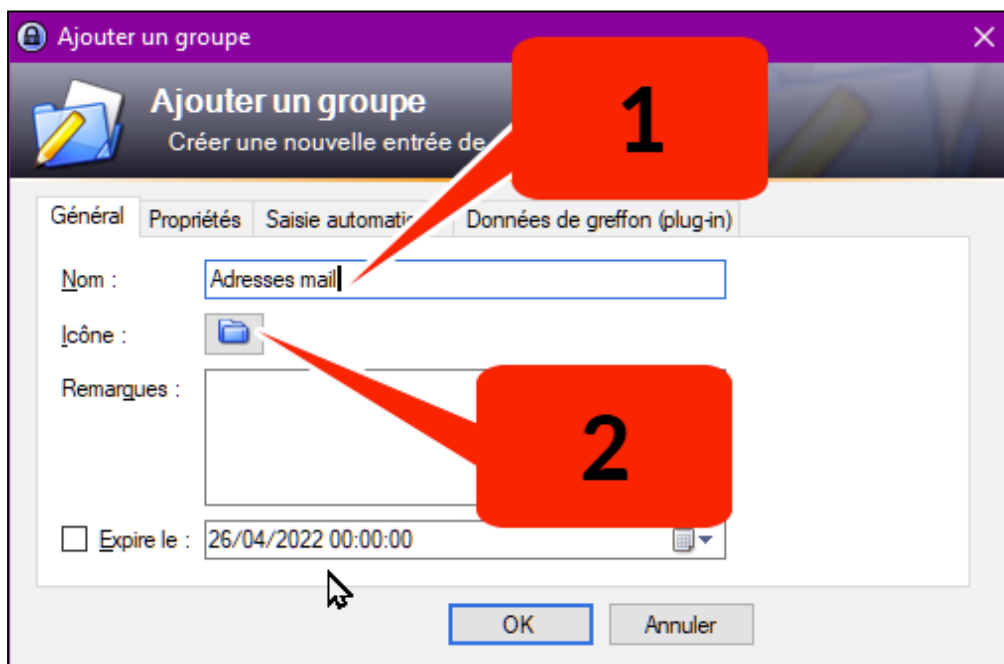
Ajouter un groupe

Ajouter un groupe
Créer une nouvelle entrée de

1

Général | Propriétés | Saisie automatic | Données de greffon (plug-in)

Nom : Adresses mail

Icône :

Remarques :

2

Expire le : 26/04/2022 00:00:00

OK | Annuler